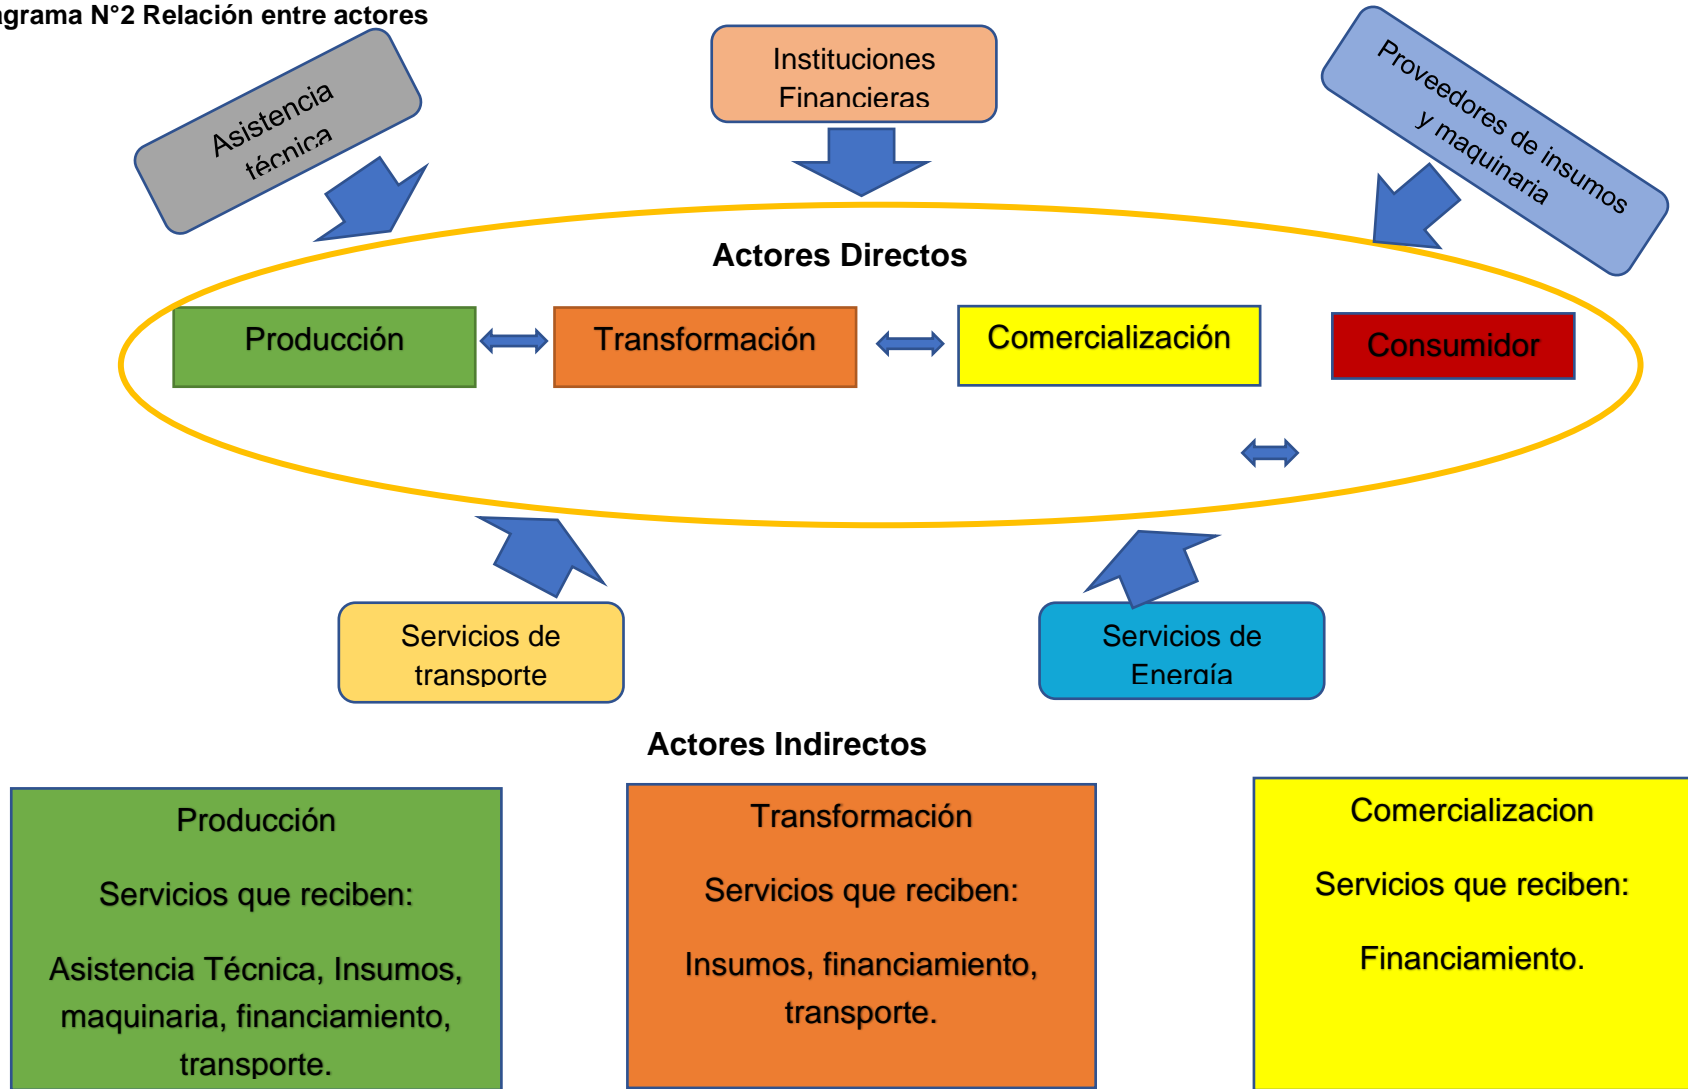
grama N°2 Relación entre actores

Asistencia técnica

Instituciones Financieras

Proveedores de insumos y maquinaria

Actores Directos

Producción

Transformación

Comercialización

Consumidor

Servicios de transporte

Servicios de Energía

Actores Indirectos

Producción

Servicios que reciben:

Asistencia Técnica, Insumos, maquinaria, financiamiento, transporte.

Transformación

Servicios que reciben:

Insumos, financiamiento, transporte.

Comercializacion

Servicios que reciben:

Financiamiento.